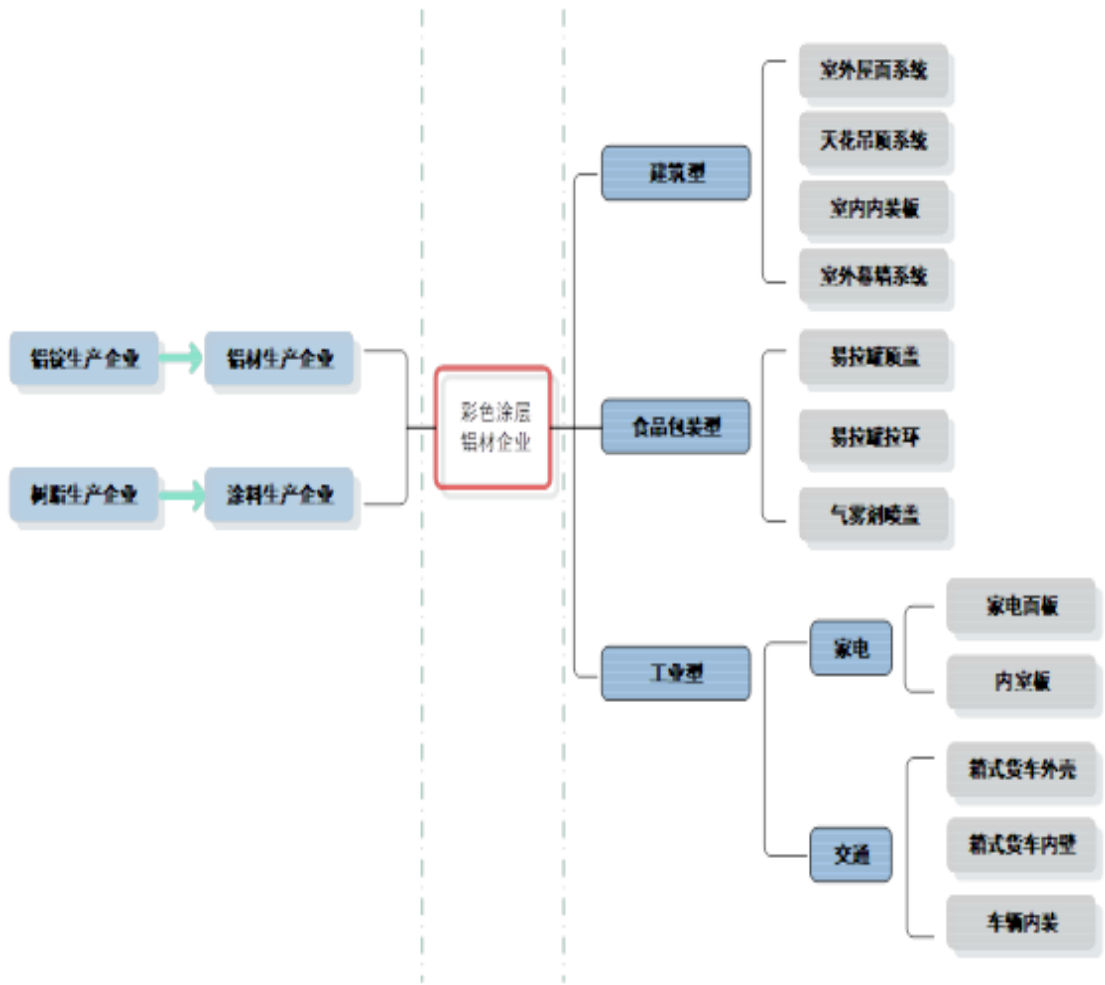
铝锭生产企业

铝材生产企业

树脂生产企业

涂料生产企业

彩色涂层铝材企业

建筑型

室外屋面系统

天花吊顶系统

室内内装板

室外幕墙系统

食品包装型

易拉罐顶盖

易拉罐拉环

气雾剂喷盖

工业型

家电

家电面板

内室板

交通

箱式货车外壳

箱式货车内壁

车辆内装